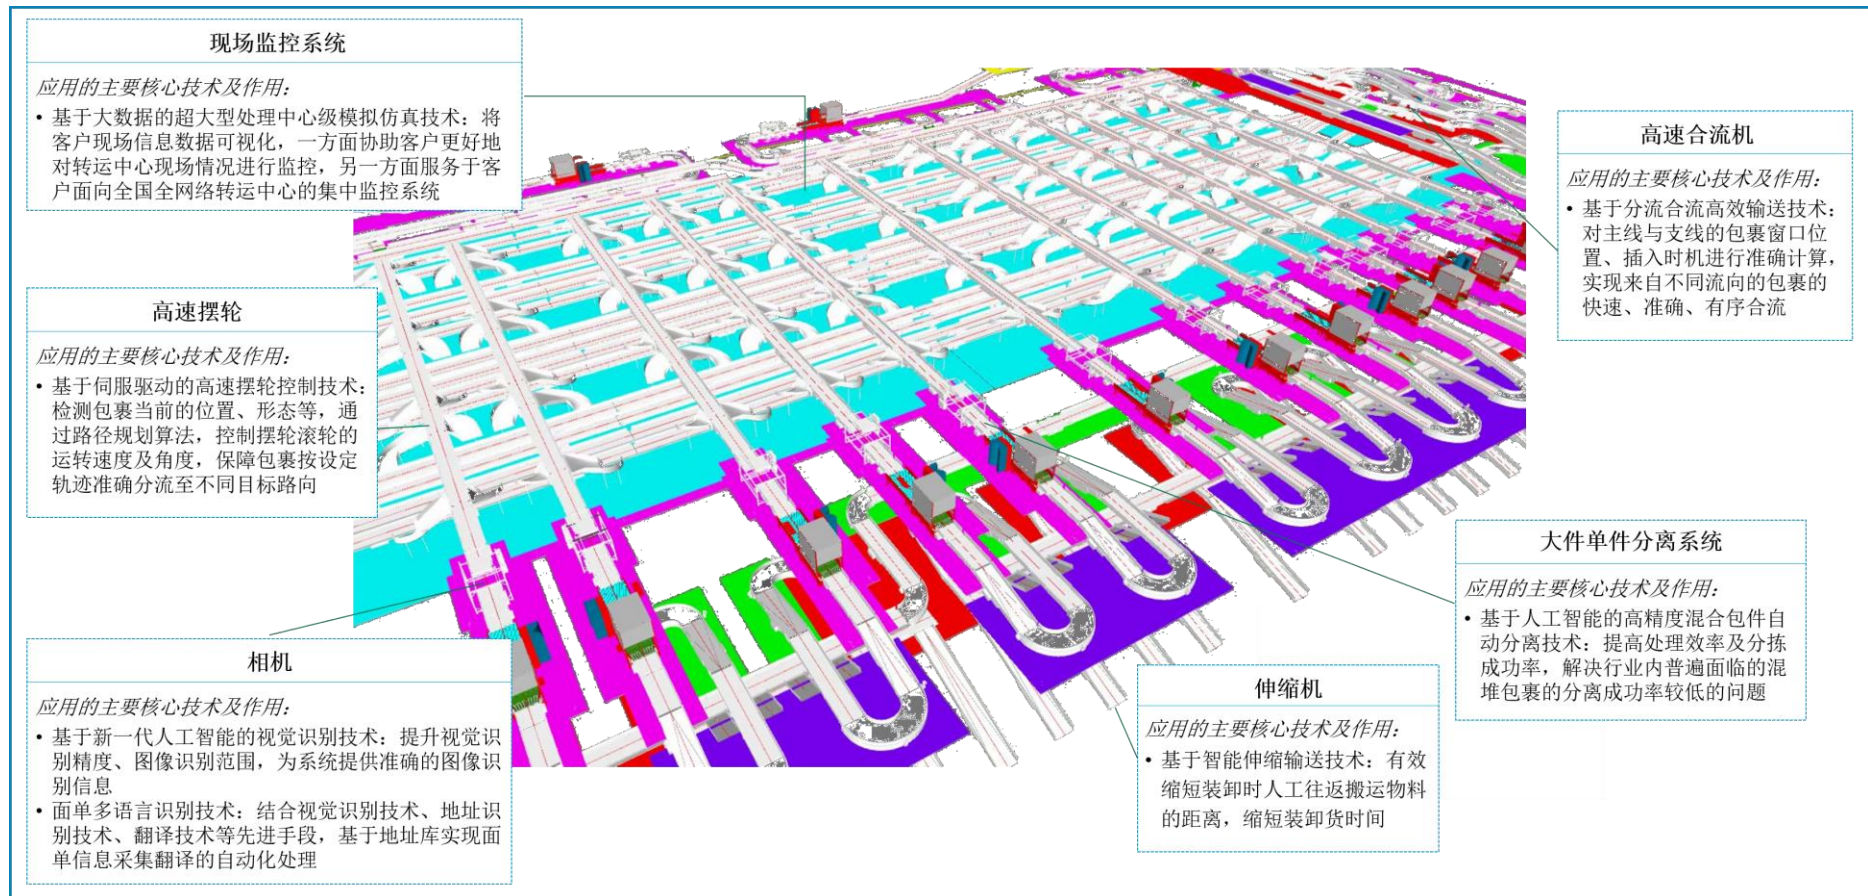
现场监控系统

应用的主要核心技术及作用:

• 基于大数据的超大型处理中心级模拟仿真技术：将客户现场信息数据可视化，一方面协助客户更好地对转运中心现场情况进行监控，另一方面服务于客户面向全国全网络转运中心的集中监控系统

高速摆轮

应用的主要核心技术及作用:

• 基于伺服驱动的高速摆轮控制技术：检测包裹当前的位置、形态等，通过路径规划算法，控制摆轮滚轮的运转速度及角度，保障包裹按设定轨迹准确分流至不同目标路向

相机

应用的主要核心技术及作用:

• 基于新一代人工智能的视觉识别技术：提升视觉识别精度、图像识别范围，为系统提供准确的图像识别信息

• 面单多语言识别技术：结合视觉识别技术、地址识别技术、翻译技术等先进手段，基于地址库实现面单信息采集翻译的自动化处理

高速合流机

应用的主要核心技术及作用:

• 基于分流合流高效输送技术：对主线与支线的包裹窗口位置、插入时机进行准确计算，实现来自不同流向的包裹的快速、准确、有序合流

大件单件分离系统

应用的主要核心技术及作用:

• 基于人工智能的高精度混合包件自动分离技术：提高处理效率及分拣成功率，解决行业内普遍面临的混堆包裹的分离成功率较低的问题

伸缩机

应用的主要核心技术及作用:

• 基于智能伸缩输送技术：有效缩短装卸时人工往返搬运物料的距离，缩短装卸货时间